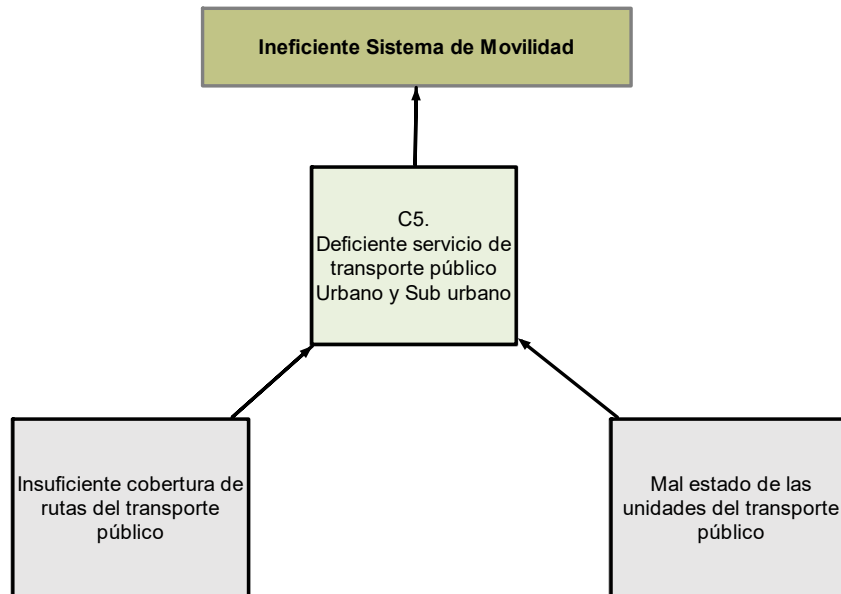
Ineficiente Sistema de Movilidad

C5.
Deficiente servicio de transporte público Urbano y Sub urbano

Insuficiente cobertura de rutas del transporte público

Mal estado de las unidades del transporte público